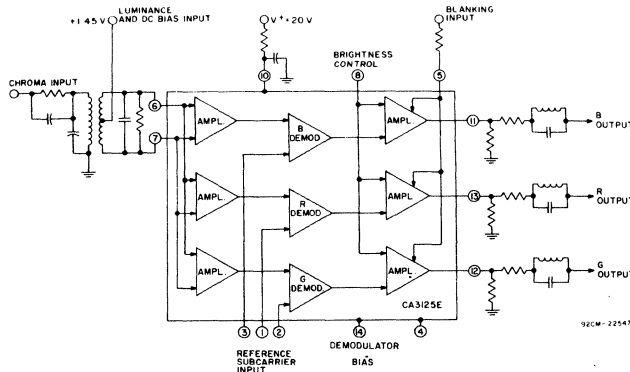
+1.45 V
LUMINANCE AND DC BIAS INPUT
V+ +20 V
BLANKING INPUT
BRIGHTNESS CONTROL
CHROMA INPUT
10
8
5
6
7
AMPL.
B DEMOD
AMPL.
11
B OUTPUT
AMPL.
R DEMOD
AMPL.
13
R OUTPUT
AMPL.
G DEMOD
AMPL.
12
G OUTPUT
CA3125E
3
1
2
14
4
REFERENCE SUBCARRIER INPUT
DEMODULATOR BIAS
92CM-22547